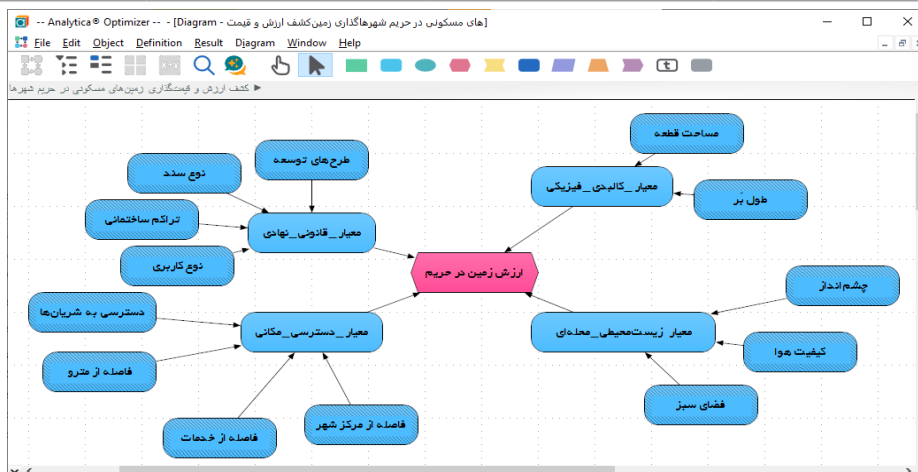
Analytica® Optimizer -- [Diagram - کشف ارزش و قیمت گذاری زمین‌های مسکونی در حریم شهرها] --

File Edit Object Definition Result Diagram Window Help

کشف ارزش و قیمت‌گذاری زمین‌های مسکونی در حریم شهرها ◄

مساحت قطعه

طرح‌های توسعه

نوع سند

معیار_کالبدی_فیزیکی

طول بَر

تراکم ساختمانی

معیار_قانونی_نهادی

نوع کاربری

ارزش زمین در حریم

چشم‌انداز

دسترسی به شریان‌ها

معیار_دسترسی_مکانی

معیار_زیست‌محیطی_محله‌ای

کیفیت هوا

فاصله از مترو

فضای سبز

فاصله از مرکز شهر

فاصله از خدمات